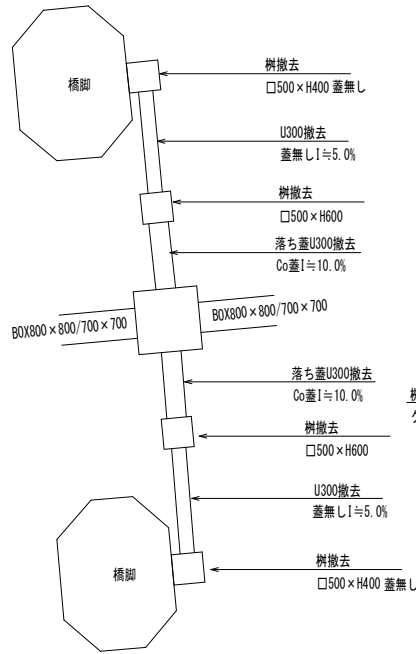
橋脚

桝撤去
□500×H400 蓋無し

U300撤去
蓋無しI≒5.0%

桝撤去
□500×H600

落ち蓋U300撤去
Co蓋I≒10.0%

BOX800×800/700×700

BOX800×800/700×700

落ち蓋U300撤去
Co蓋I≒10.0%

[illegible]

桝撤去
□500×H600

U300撤去
蓋無しI≒5.0%

橋脚

桝撤去
□500×H400 蓋無し